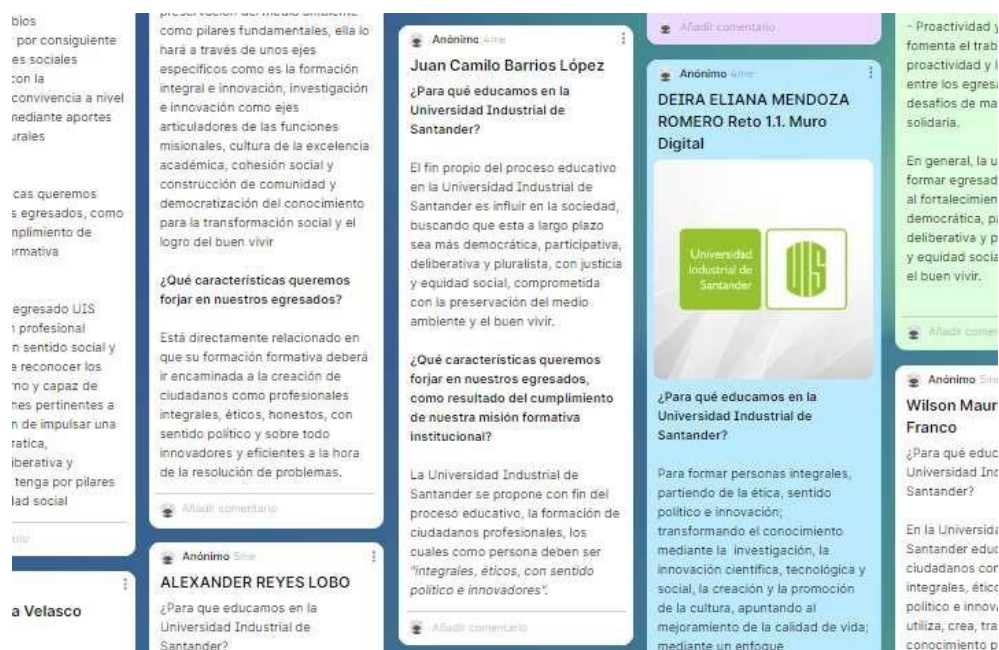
bios
por consiguiente
es sociales
con la
convivencia a nivel
mediante aportes
urales

cas queremos
s egresados, como
mplimiento de
ormativa

egresado UIS
profesional
n sentido social y
e reconocer los
rno y capaz de
nes pertinentes a
n de impulsar una
ratica,
iberativa y
tenga por pilares
lad social

a Velasco

como pilares fundamentales, ella lo hará a través de unos ejes específicos como es la formación integral e innovación, investigación e innovación como ejes articuladores de las funciones misionales, cultura de la excelencia académica, cohesión social y construcción de comunidad y democratización del conocimiento para la transformación social y el logro del buen vivir

¿Qué características queremos forjar en nuestros egresados?

Está directamente relacionado en que su formación formativa deberá ir encaminada a la creación de ciudadanos como profesionales integrales, éticos, honestos, con sentido político y sobre todo innovadores y eficientes a la hora de la resolución de problemas.

Añadir comentario

Anónimo

ALEXANDER REYES LOBO

¿Para que educamos en la Universidad Industrial de Santander?

Anónimo

Juan Camilo Barrios López

¿Para qué educamos en la Universidad Industrial de Santander?

El fin propio del proceso educativo en la Universidad Industrial de Santander es influir en la sociedad, buscando que esta a largo plazo sea más democrática, participativa, deliberativa y pluralista, con justicia y equidad social, comprometida con la preservación del medio ambiente y el buen vivir.

¿Qué características queremos forjar en nuestros egresados, como resultado del cumplimiento de nuestra misión formativa institucional?

La Universidad Industrial de Santander se propone con fin del proceso educativo, la formación de ciudadanos profesionales, los cuales como persona deben ser "integrales, éticos, con sentido político e innovadores".

Añadir comentario

Añadir comentario

Anónimo

DEIRA ELIANA MENDOZA ROMERO Reto 1.1. Muro Digital

Universidad Industrial de Santander

¿Para qué educamos en la Universidad Industrial de Santander?

Para formar personas integrales, partiendo de la ética, sentido político e innovación; transformando el conocimiento mediante la investigación, la innovación científica, tecnológica y social, la creación y la promoción de la cultura, apuntando al mejoramiento de la calidad de vida; mediante un enfoque

- Proactividad y
fomenta el trab
proactividad y l
entre los egresa
desafíos de ma
solidaria.

En general, la u
formar egresad
al fortalecimien
democrática, pa
deliberativa y p
y equidad socia
el buen vivir.

Añadir comen

Anónimo

Wilson Maur
Franco

¿Para qué educ
Universidad Ind
Santander?

En la Universida
Santander educ
ciudadanos con
integrales, étic
político e innova
utiliza, crea, tra
conocimiento p